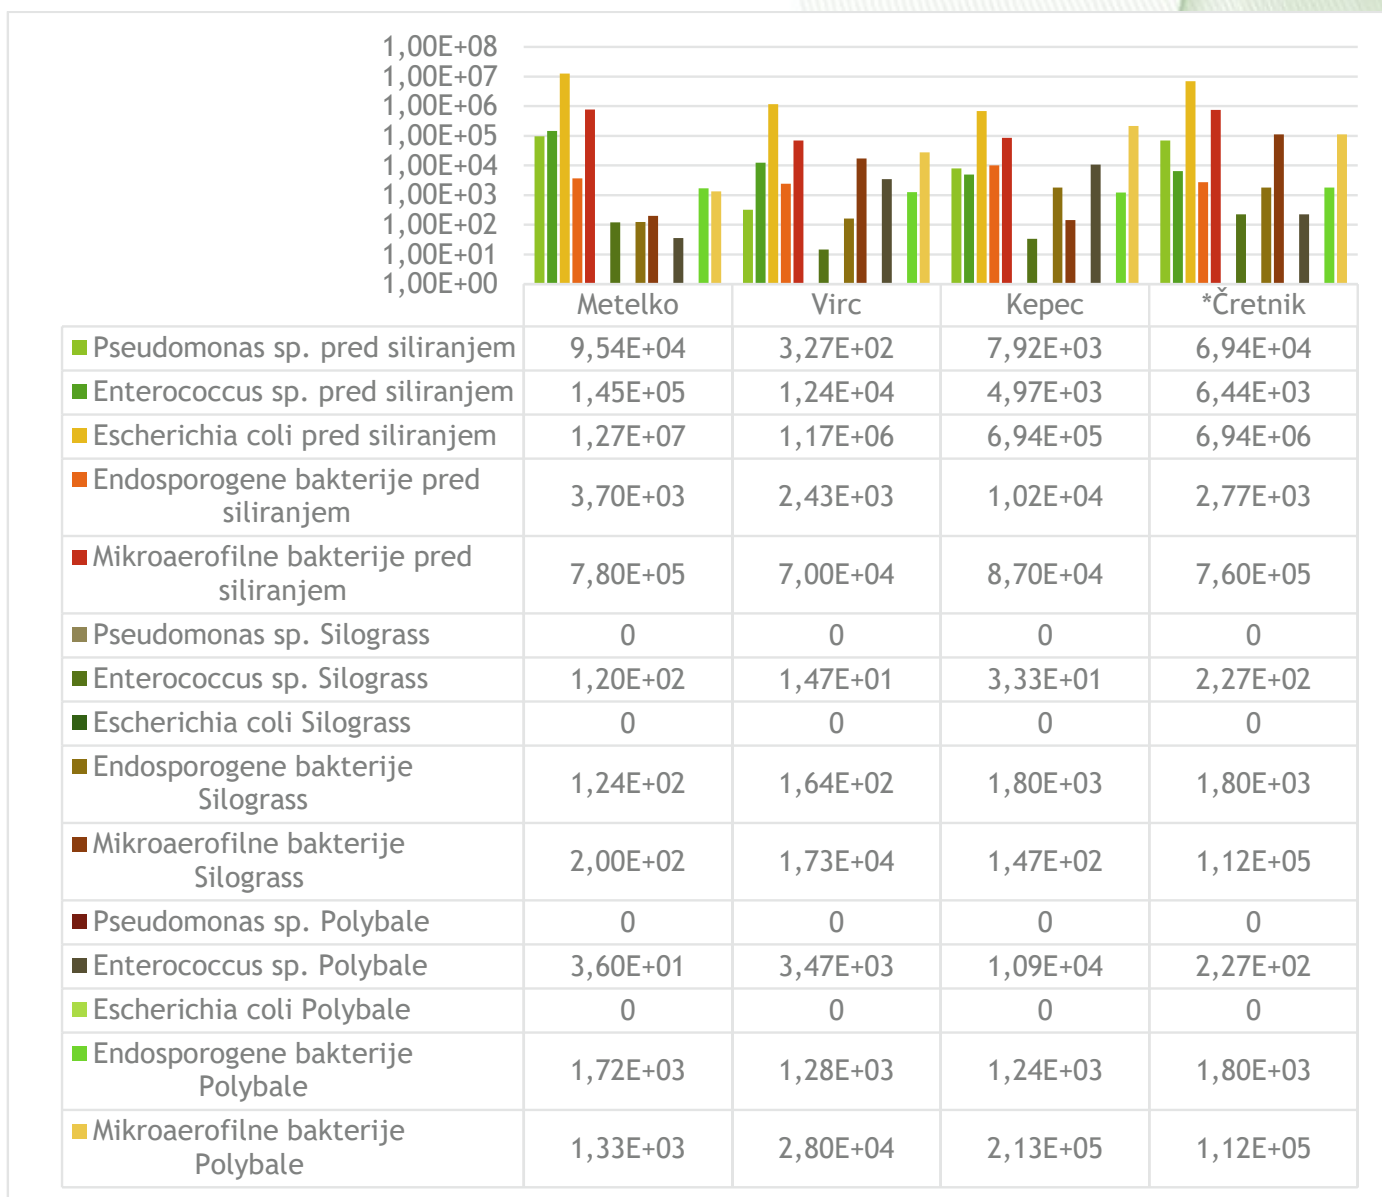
1,00E+08
1,00E+07
1,00E+06
1,00E+05
1,00E+04
1,00E+03
1,00E+02
1,00E+01
1,00E+00

| | Metelko | Virc | Kepec | *Čretnik |
|---|---|---|---|---|
| Pseudomonas sp. pred siliranjem | 9,54E+04 | 3,27E+02 | 7,92E+03 | 6,94E+04 |
| Enterococcus sp. pred siliranjem | 1,45E+05 | 1,24E+04 | 4,97E+03 | 6,44E+03 |
| Escherichia coli pred siliranjem | 1,27E+07 | 1,17E+06 | 6,94E+05 | 6,94E+06 |
| Endosporogene bakterije pred siliranjem | 3,70E+03 | 2,43E+03 | 1,02E+04 | 2,77E+03 |
| Mikroaerofilne bakterije pred siliranjem | 7,80E+05 | 7,00E+04 | 8,70E+04 | 7,60E+05 |
| Pseudomonas sp. Silograss | 0 | 0 | 0 | 0 |
| Enterococcus sp. Silograss | 1,20E+02 | 1,47E+01 | 3,33E+01 | 2,27E+02 |
| Escherichia coli Silograss | 0 | 0 | 0 | 0 |
| Endosporogene bakterije Silograss | 1,24E+02 | 1,64E+02 | 1,80E+03 | 1,80E+03 |
| Mikroaerofilne bakterije Silograss | 2,00E+02 | 1,73E+04 | 1,47E+02 | 1,12E+05 |
| Pseudomonas sp. Polybale | 0 | 0 | 0 | 0 |
| Enterococcus sp. Polybale | 3,60E+01 | 3,47E+03 | 1,09E+04 | 2,27E+02 |
| Escherichia coli Polybale | 0 | 0 | 0 | 0 |
| Endosporogene bakterije Polybale | 1,72E+03 | 1,28E+03 | 1,24E+03 | 1,80E+03 |
| Mikroaerofilne bakterije Polybale | 1,33E+03 | 2,80E+04 | 2,13E+05 | 1,12E+05 |